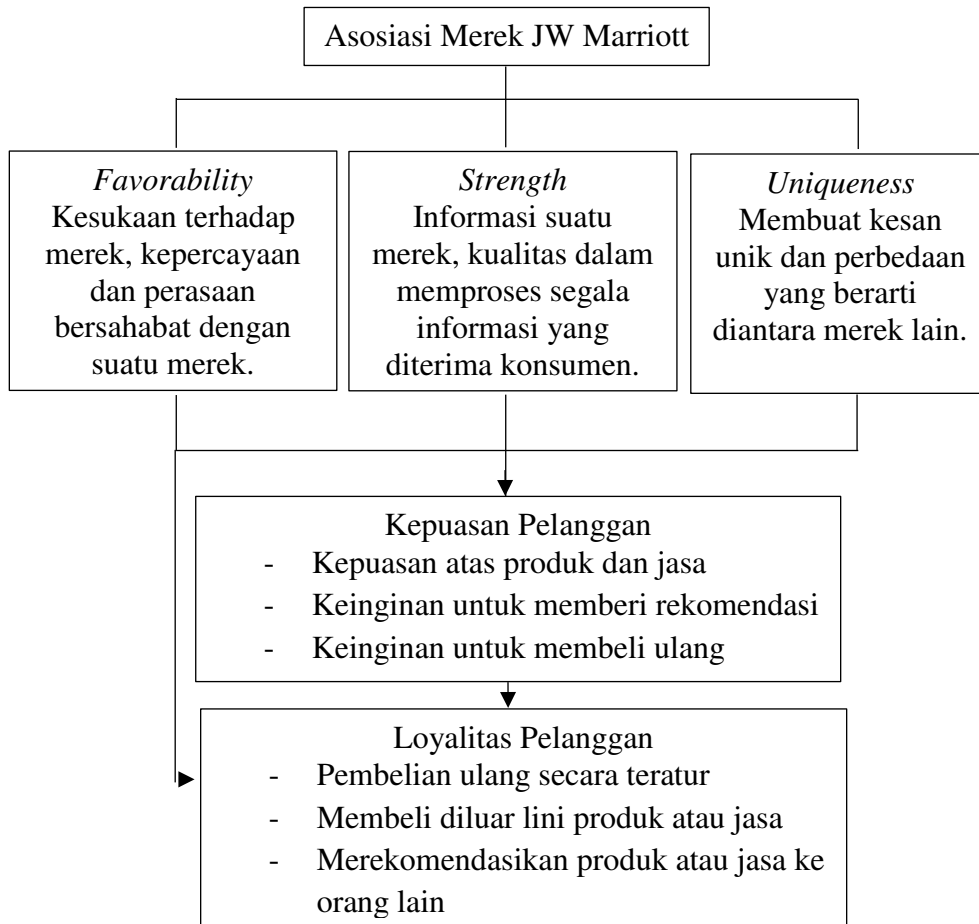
Asosiasi Merek JW Marriott

*Favorability*
Kesukaan terhadap merek, kepercayaan dan perasaan bersahabat dengan suatu merek.

*Strength*
Informasi suatu merek, kualitas dalam memproses segala informasi yang diterima konsumen.

*Uniqueness*
Membuat kesan unik dan perbedaan yang berarti diantara merek lain.

Kepuasan Pelanggan
- Kepuasan atas produk dan jasa
- Keinginan untuk memberi rekomendasi
- Keinginan untuk membeli ulang

Loyalitas Pelanggan
- Pembelian ulang secara teratur
- Membeli diluar lini produk atau jasa
- Merekomendasikan produk atau jasa ke orang lain